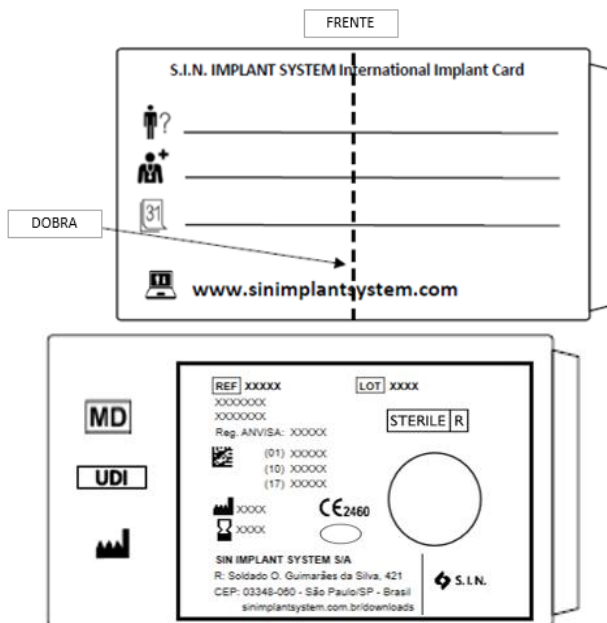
FRENTE

S.I.N. IMPLANT SYSTEM International Implant Card

?

31

DOBRA

www.sinimplantsystem.com

MD

UDI

REF XXXXX
XXXXXXX
XXXXXXX
Reg. ANVISA: XXXXX

LOT XXXX

STERILE R

(01) XXXXX
(10) XXXXX
(17) XXXXX

XXXX
XXXX

CE 2460

SIN IMPLANT SYSTEM S/A
R: Soldado O. Guimarães da Silva, 421
CEP: 03348-060 - São Paulo/SP - Brasil
sinimplantsystem.com.br/downloads

S.I.N.